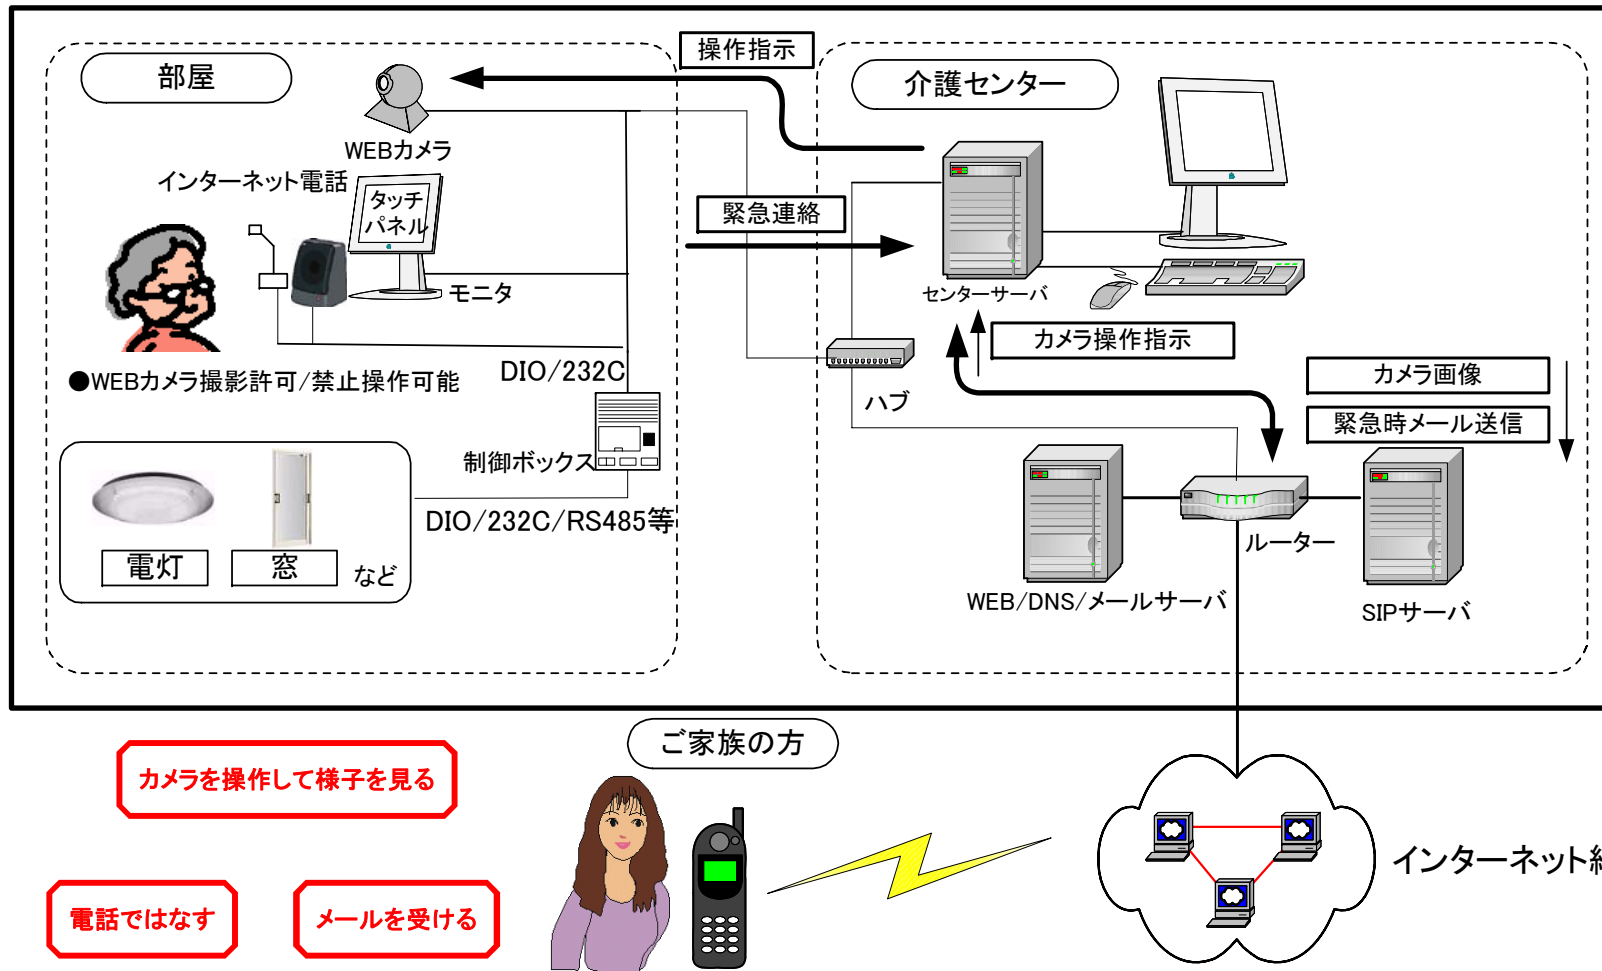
部屋

WEBカメラ

インターネット電話

タッチパネル

モニタ

●WEBカメラ撮影許可/禁止操作可能

DIO/232C

制御ボックス

電灯

窓

など

DIO/232C/RS485等

操作指示

緊急連絡

介護センター

センターサーバ

ハブ

カメラ操作指示

カメラ画像

緊急時メール送信

ルーター

WEB/DNS/メールサーバ

SIPサーバ

ご家族の方

カメラを操作して様子を見る

電話ではなす

メールを受ける

インターネット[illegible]